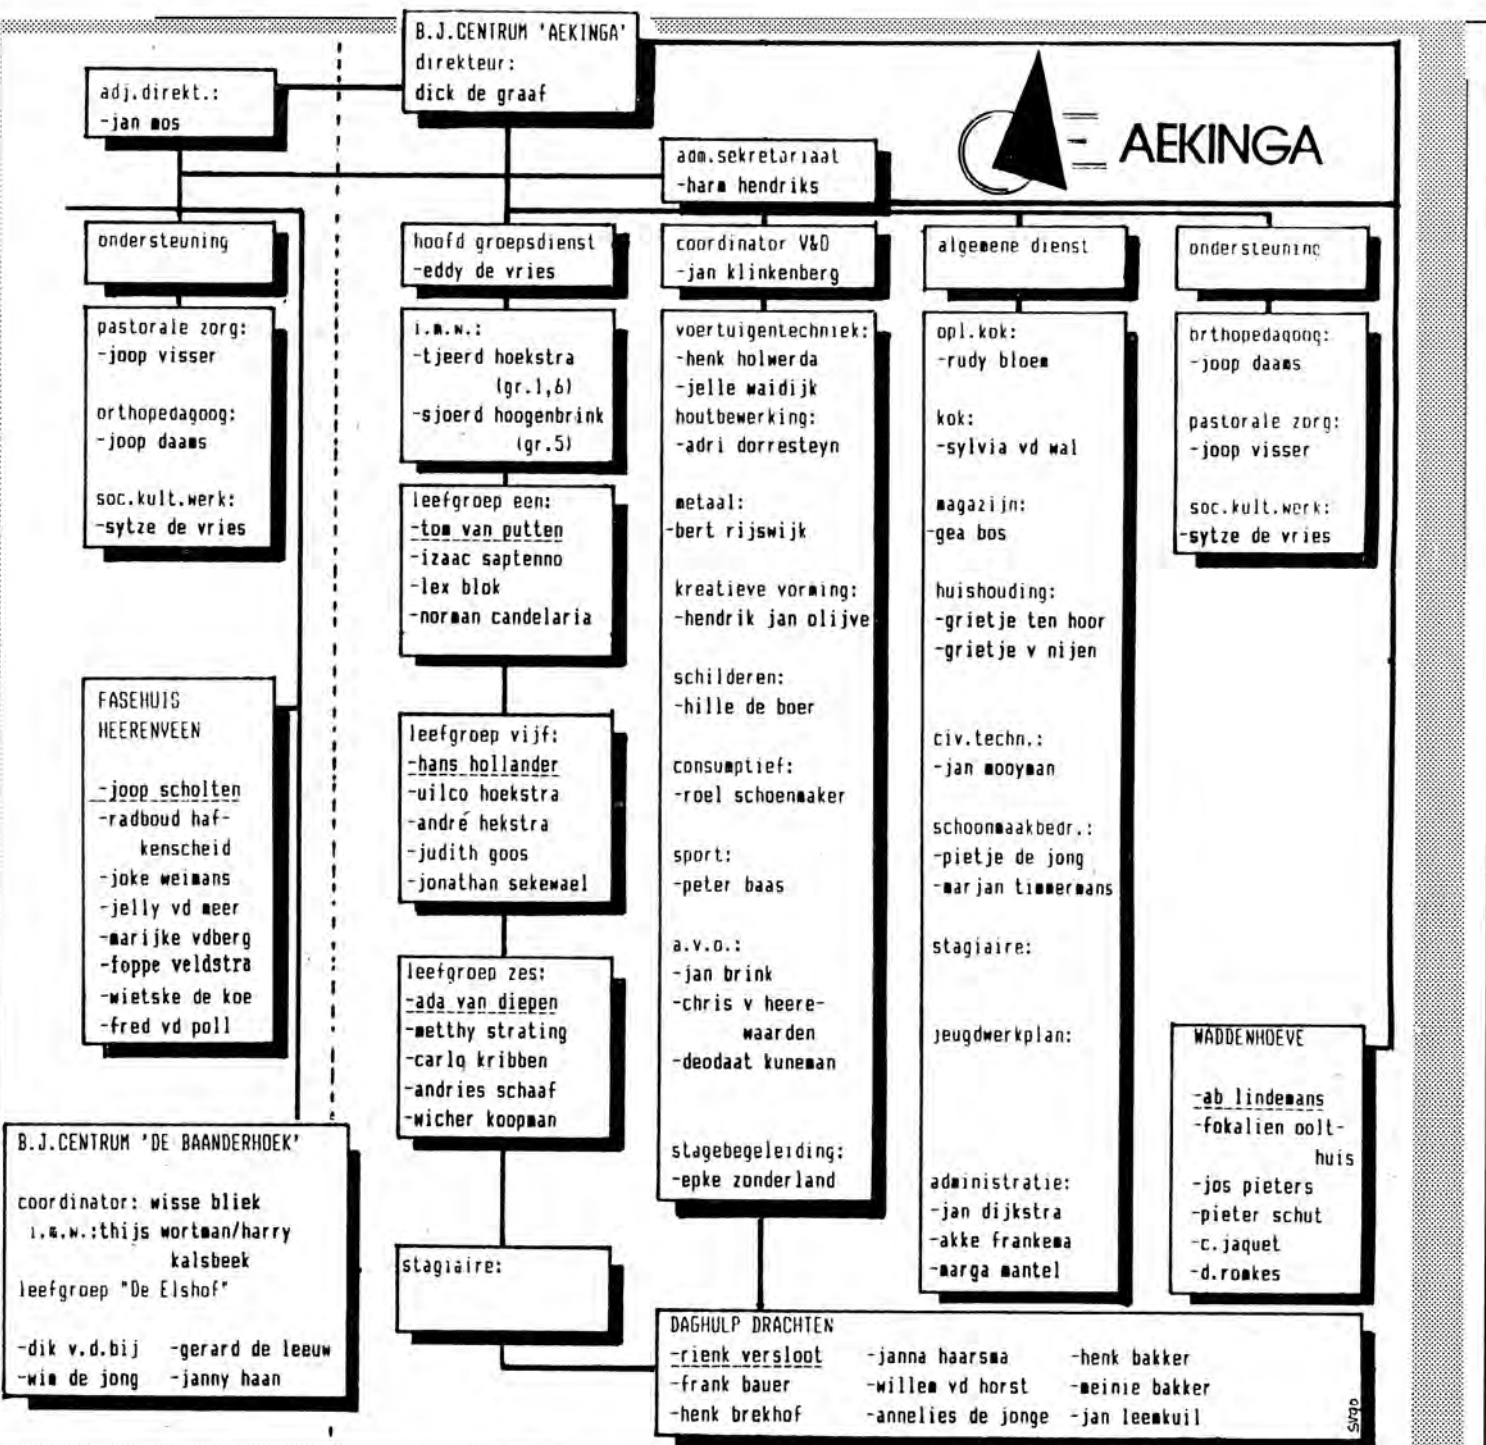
B.J.CENTRUM 'AEKINGA'
direkteur:
dick de graaf

adj.direkt.:
-jan mos

AEKINGA

adm.sekretariaat
-harm hendriks

ondersteuning

pastorale zorg:
-joop visser

orthopedagoog:
-joop daams

soc.kult.werk:
-sytze de vries

FASEHUIS HEERENVEEN

-joop scholten
-radboud hafkenscheid
-joke weimans
-jelly vd meer
-marijke vdberg
-foppe veldstra
-wietske de koe
-fred vd poll

B.J.CENTRUM 'DE BAANDERHOEK'

coordinator: wisse bliek
i.m.w.:thijs wortman/harry kalsbeek
leefgroep "De Elshof"

-dik v.d.bij -gerard de leeuw
-wim de jong -janny haan

hoofd groepsdienst
-eddy de vries

i.m.w.:
-tjeerd hoekstra (gr.1,6)
-sjoerd hoogenbrink (gr.5)

leefgroep een:
-tom van putten
-izaac saptenno
-lex blok
-norman candelaria

leefgroep vijf:
-hans hollander
-uilco hoekstra
-andré hekstra
-judith goos
-jonathan sekewael

leefgroep zes:
-ada van diepen
-metthy strating
-carlo kribben
-andries schaaf
-wicher koopman

stagiaire:

coordinator V&O
-jan klinkenberg

voertuigentechniek:
-henk holwerda
-jelle waidijk
houtbewerking:
-adri dorresteyn

metaal:
-bert rijswijk

kreatieve vorming:
-hendrik jan olijve

schilderen:
-hille de boer

consumptief:
-roel schoenmaker

sport:
-peter baas

a.v.o.:
-jan brink
-chris v heerewaarden
-deodaat kuneman

stagebegeleiding:
-epke zonderland

algemene dienst

opl.kok:
-rudy bloem

kok:
-sylvia vd wal

magazijn:
-gea bos

huishouding:
-grietje ten hoor
-grietje v nijen

civ.techn.:
-jan mooyman

schoonmaakbedr.:
-pietje de jong
-marjan timmermans

stagiaire:

jeugdwerkplan:

administratie:
-jan dijkstra
-akke frankema
-marga mantel

ondersteuning

orthopedagoog:
-joop daams

pastorale zorg:
-joop visser

soc.kult.werk:
-sytze de vries

WADDENHOEVE

-ab lindemans
-fokalien oolthuis
-jos pieters
-pieter schut
-c.jaquet
-d.romkes

DAGHULP DRACHTEN
-rienk versloot -janna haarsma -henk bakker
-frank bauer -willem vd horst -meinie bakker
-henk brekhof -annelies de jonge -jan leemkuil

sygo